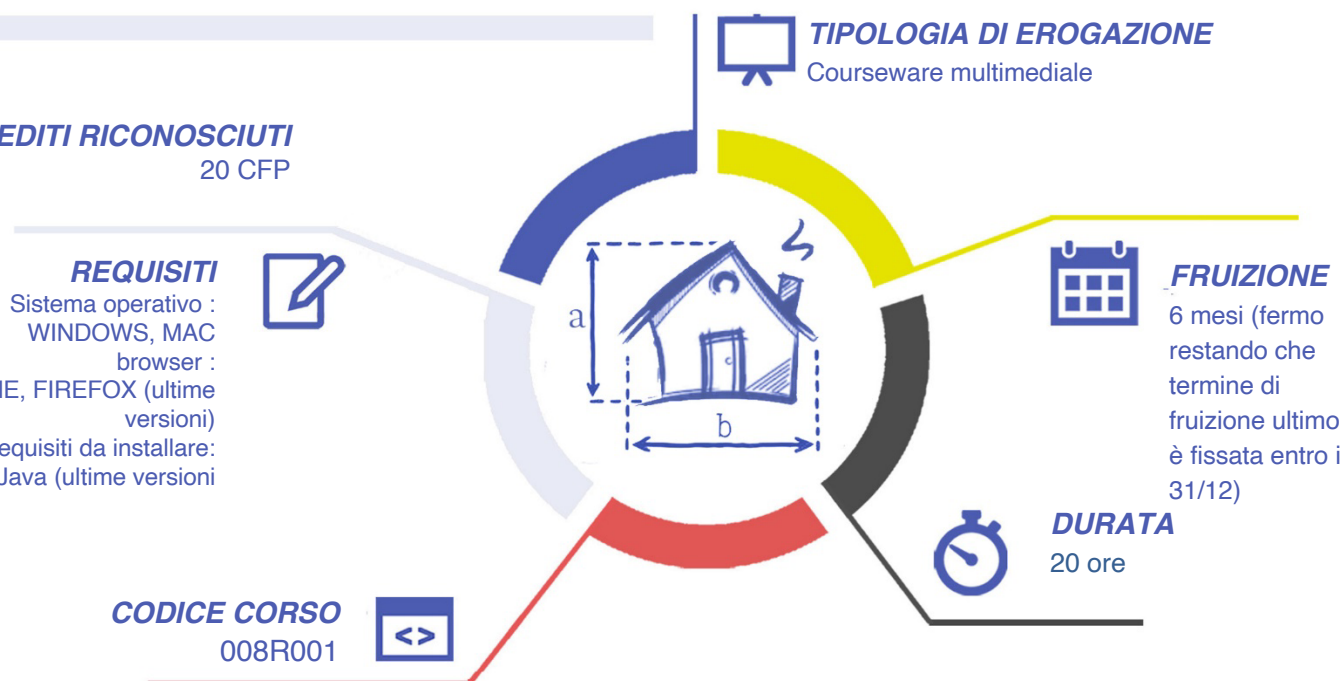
TIPOLOGIA DI EROGAZIONE
Courseware multimediale

EDITI RICONOSCIUTI
20 CFP

REQUISITI
Sistema operativo : WINDOWS, MAC
browser :
IE, FIREFOX (ultime versioni)
equisiti da installare:
Java (ultime versioni

a

b

FRUIZIONE
6 mesi (fermo restando che termine di fruizione ultimo è fissata entro i 31/12)

DURATA
20 ore

CODICE CORSO
008R001

<>